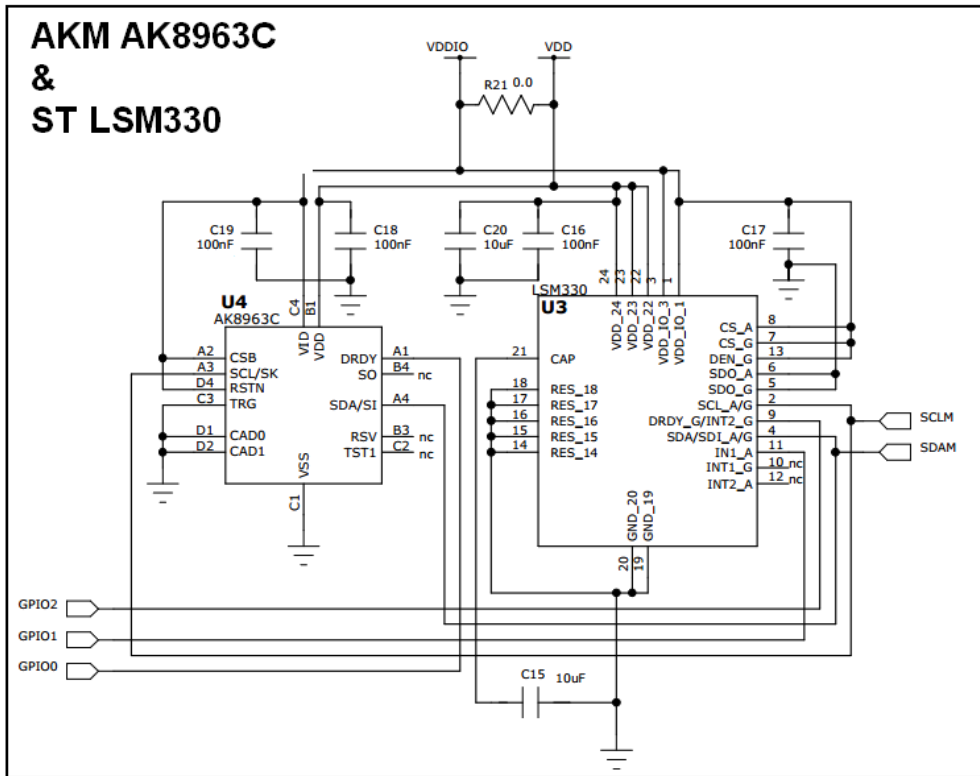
AKM AK8963C
&
ST LSM330

VDDIO
VDD
R21 0.0

C19 100nF
C18 100nF
C20 10uF
C16 100nF
C17 100nF

U4
AK8963C
C4 B1
VID VDD
A2 CSB
A3 SCL/SK
D4 RSTN
C3 TRG
D1 CAD0
D2 CAD1
DRDY A1
SO B4 nc
SDA/SI A4
RSV B3 nc
TST1 C2 nc
VSS
C1

U3
LSM330
24 23 22 3 1
VDD_24 VDD_23 VDD_22 VDD_IO_3 VDD_IO_1
21 CAP
18 RES_18
17 RES_17
16 RES_16
15 RES_15
14 RES_14
CS_A 8
CS_G 7
DEN_G 13
SDO_A 6
SDO_G 5
SCL_A/G 2
DRDY_G/INT2_G 9
SDA/SDI_A/G 4
IN1_A 11
INT1_G 10 nc
INT2_A 12 nc
GND_20 GND_19
20 19

SCLM
SDAM

GPIO2
GPIO1
GPIO0

C15 10uF